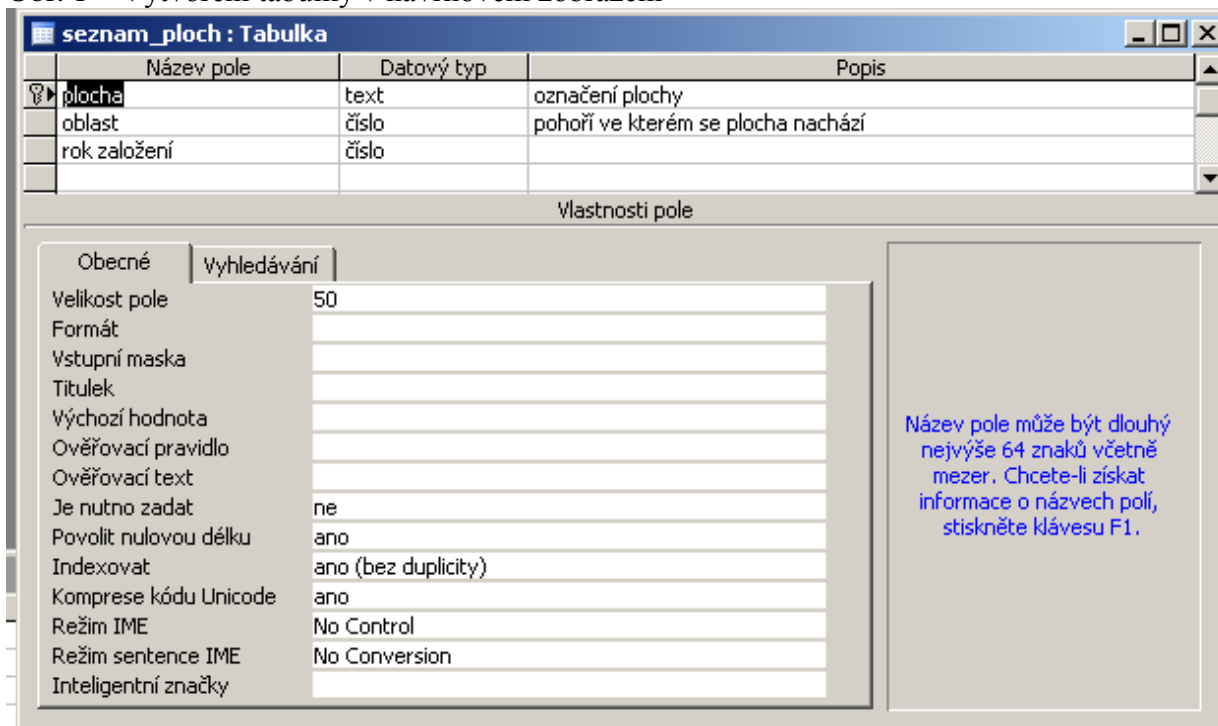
seznam_ploch : Tabulka

| Název pole | Datový typ | Popis |
|---|---|---|
| plocha | text | označení plochy |
| oblast | číslo | pohoří ve kterém se plocha nachází |
| rok založení | číslo | |

Vlastnosti pole

Obecné | Vyhledávání

| | |
|---|---|
| Velikost pole | 50 |
| Formát | |
| Vstupní maska | |
| Titulek | |
| Výchozí hodnota | |
| Ověřovací pravidlo | |
| Ověřovací text | |
| Je nutno zadat | ne |
| Povolit nulovou délku | ano |
| Indexovat | ano (bez duplicity) |
| Komprese kódu Unicode | ano |
| Režim IME | No Control |
| Režim sentence IME | No Conversion |
| Inteligentní značky | |

Název pole může být dlouhý nejvýše 64 znaků včetně mezer. Chcete-li získat informace o názvech polí, stiskněte klávesu F1.